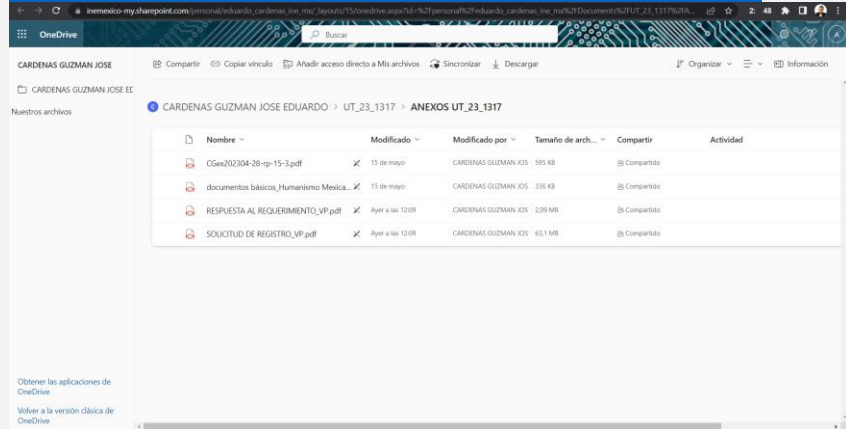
inemexico-my.sharepoint.com/personal/eduardo_cardenas_ine_mx/_layouts/15/onedrive.aspx?id=%2Fpersonal%2Feduardo_cardenas_ine_mx%2FDocuments%2FUT_23_1317%2FA...

OneDrive

Buscar

CARDENAS GUZMAN JOSE

CARDENAS GUZMAN JOSE ED

Nuestros archivos

Compartir  Copiar vínculo  Añadir acceso directo a Mis archivos  Sincronizar  Descargar

Organizar  Información

CARDENAS GUZMAN JOSE EDUARDO > UT_23_1317 > ANEXOS UT_23_1317

| Nombre | Modificado | Modificado por | Tamaño de arch... | Compartir | Actividad |
|---|---|---|---|---|---|
| CGex202304-28-rp-15-3.pdf | 15 de mayo | CARDENAS GUZMAN JOS | 595 KB | Compartido | |
| documentos básicos_Humanismo Mexica... | 15 de mayo | CARDENAS GUZMAN JOS | 336 KB | Compartido | |
| RESPUESTA AL REQUERIMIENTO_VP.pdf | Ayer a las 12:09 | CARDENAS GUZMAN JOS | 2,09 MB | Compartido | |
| SOLICITUD DE REGISTRO_VP.pdf | Ayer a las 12:09 | CARDENAS GUZMAN JOS | 63,1 MB | Compartido | |

Obtener las aplicaciones de OneDrive

Volver a la versión clásica de OneDrive